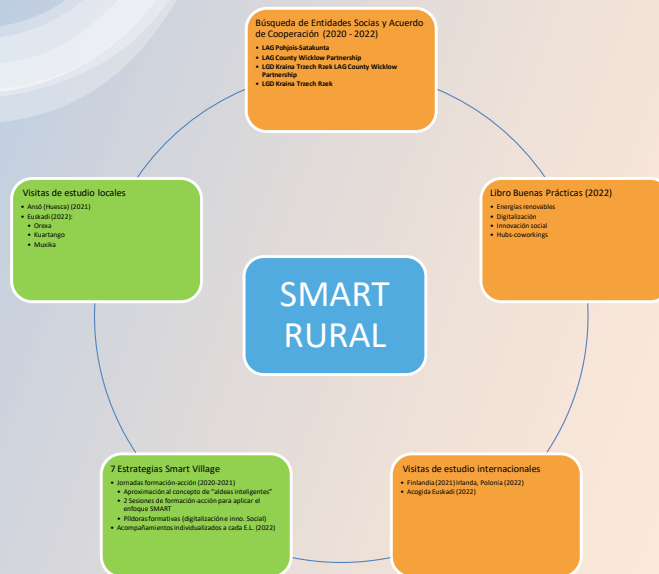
Búsqueda de Entidades Socias y Acuerdo de Cooperación (2020 - 2022)

- LAG Pohjois-Satakunta
- LAG County Wicklow Partnership
- LGD Kraina Trzech Rzek LAG County Wicklow Partnership
- LGD Kraina Trzech Rzek

Visitas de estudio locales

- Ansó (Huesca) (2021)
- Euskadi (2022):
  - Orexa
  - Kuartango
  - Muxika

Libro Buenas Prácticas (2022)

- Energías renovables
- Digitalización
- Innovación social
- Hubs-coworkings

SMART RURAL

7 Estrategias Smart Village

- Jornadas formación-acción (2020-2021)
  - Aproximación al concepto de "aldeas inteligentes"
  - 2 Sesiones de formación-acción para aplicar el enfoque SMART
  - Píldoras formativas (digitalización e inno. Social)
- Acompañamientos individualizados a cada E.L. (2022)

Visitas de estudio internacionales

- Finlandia (2021) Irlanda, Polonia (2022)
- Acogida Euskadi (2022)